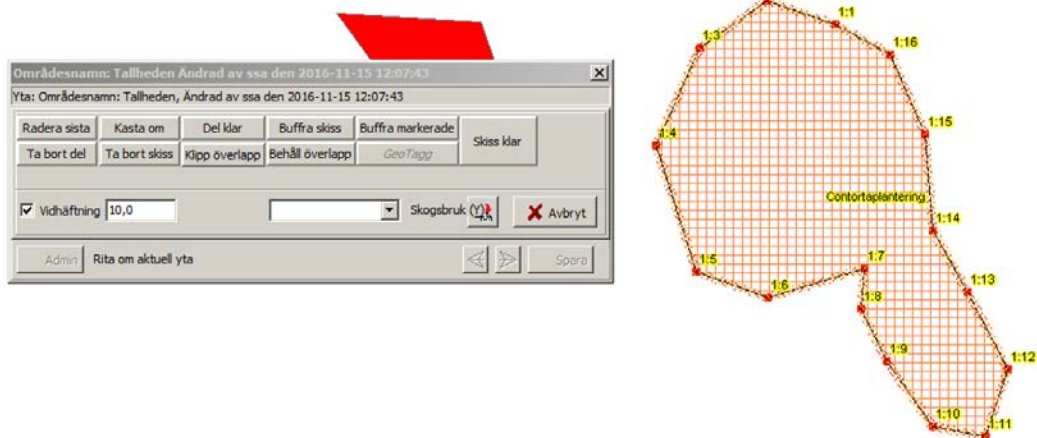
Områdesnamn: Tallheden Ändrad av ssa den 2016-11-15 12:07:43

Yta: Områdesnamn: Tallheden, Ändrad av ssa den 2016-11-15 12:07:43

Radera sista
Kasta om
Del klar
Buffra skiss
Buffra markerade
Skiss klar
Ta bort del
Ta bort skiss
Klipp överlapp
Behåll överlapp
GeoTagg

Vidhäftning 10,0

Skogsbruk (Y)

Avbryt

Admin
Rita om aktuell yta
Spara

1:1
1:3
1:16
1:15
1:4
Contortaplantering
1:14
1:7
1:5
1:13
1:6
1:8
1:9
1:12
1:10
1:11